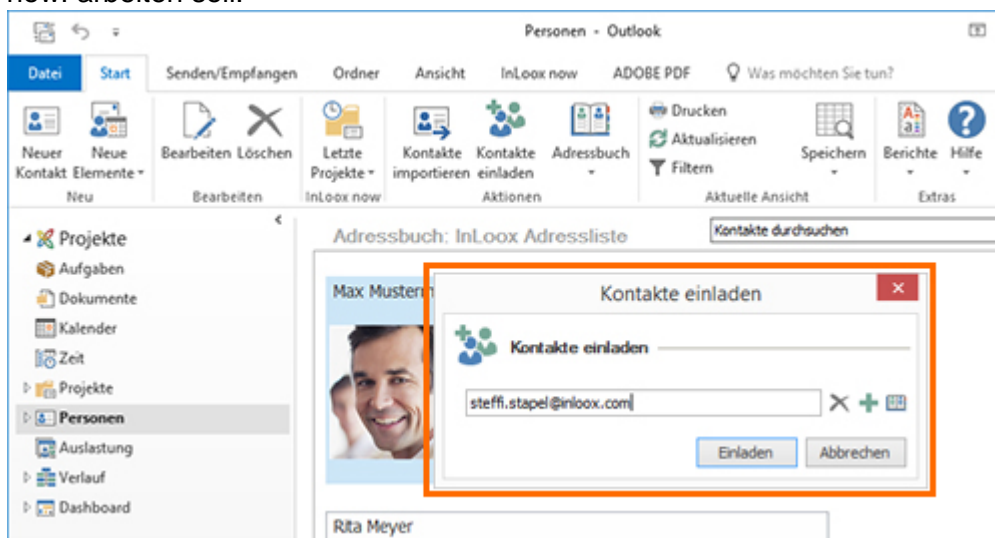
now! arbeiten soll.

Personen - Outlook

Datei | Start | Senden/Empfangen | Ordner | Ansicht | InLoox now | ADOBE PDF | Was möchten Sie tun?

Neuer Kontakt | Neue Elemente | Neu
Bearbeiten | Löschen | Bearbeiten
Letzte Projekte | InLoox now
Kontakte importieren | Kontakte einladen | Adressbuch | Aktionen
Drucken | Aktualisieren | Filtern | Speichern | Aktuelle Ansicht
Berichte | Hilfe | Extras

Projekte
Aufgaben
Dokumente
Kalender
Zeit
Projekte
Personen
Auslastung
Verlauf
Dashboard

Adressbuch: InLoox Adressliste
Kontakte durchsuchen

Max Mustern

Kontakte einladen
Kontakte einladen
steffi.stapel@inloox.com
Einladen | Abbrechen

Rita Meyer